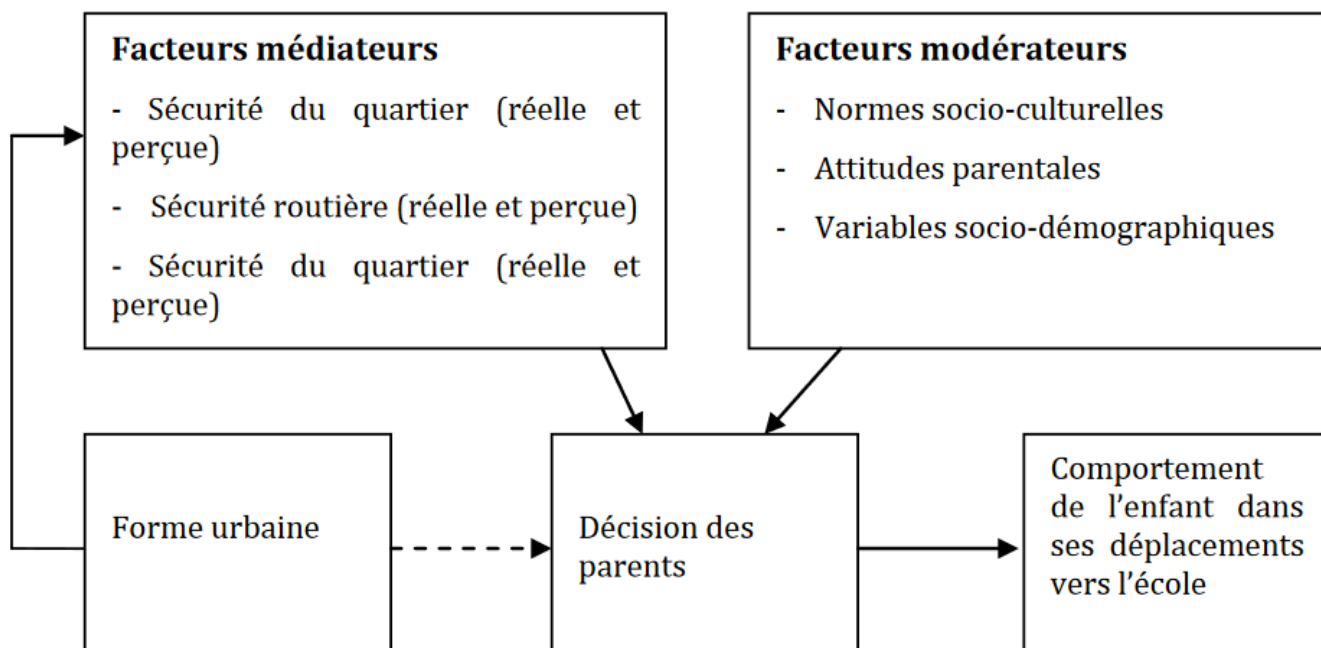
Facteurs médiateurs

- Sécurité du quartier (réelle et perçue)

- Sécurité routière (réelle et perçue)

- Sécurité du quartier (réelle et perçue)

Facteurs modérateurs

- Normes socio-culturelles

- Attitudes parentales

- Variables socio-démographiques

Forme urbaine

Décision des parents

Comportement de l'enfant dans ses déplacements vers l'école